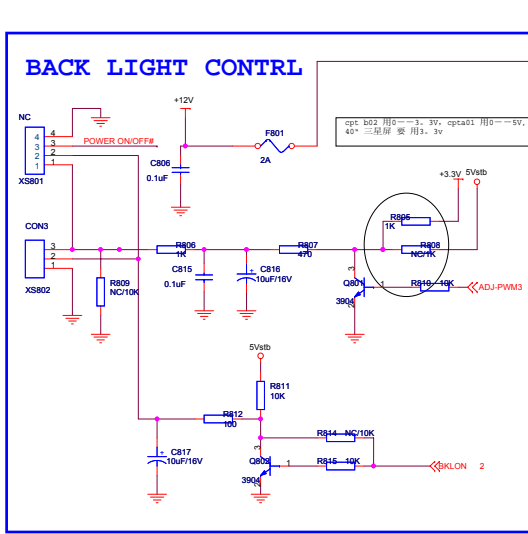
BACK LIGHT CONTRL

cpt b02 用0——3。3V，cpta01 用0——5V，40" 三星屏 要 用3。3v

NC
4
3
2
1
XS801
POWER ON/OFF#
+12V
C806
0.1uF
F801
2A
+3.3V
5Vstb
R805
1K
R808
NC/1K
CON3
3
2
1
XS802
R809
NC/10K
R806
1K
C815
0.1uF
C816
10uF/16V
R807
470
3
Q801
1
3904
R810
10K
ADJ-PWM3
5Vstb
R811
10K
R812
100
C817
10uF/16V
3
Q803
1
3904
R814
NC/10K
R815
10K
BKLON
2